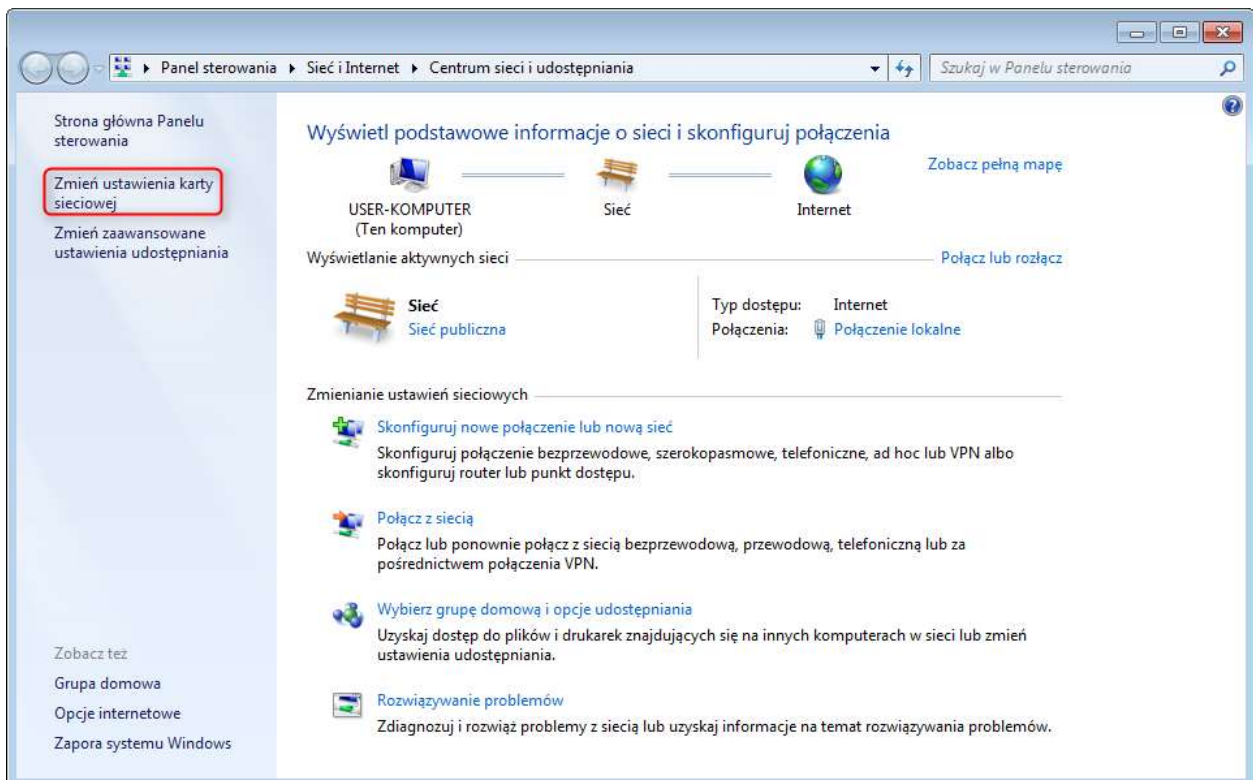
▸ Panel sterowania ▸ Sieć i Internet ▸ Centrum sieci i udostępniania

Szukaj w Panelu sterowania

Strona główna Panelu sterowania

Zmień ustawienia karty sieciowej

Zmień zaawansowane ustawienia udostępniania

Wyświetl podstawowe informacje o sieci i skonfiguruj połączenia

Zobacz pełną mapę

USER-KOMPUTER
(Ten komputer)

Sieć

Internet

Wyświetlanie aktywnych sieci

Połącz lub rozłącz

Sieć
Sieć publiczna

Typ dostępu: Internet
Połączenia: Połączenie lokalne

Zmienianie ustawień sieciowych

Skonfiguruj nowe połączenie lub nową sieć
Skonfiguruj połączenie bezprzewodowe, szerokopasmowe, telefoniczne, ad hoc lub VPN albo skonfiguruj router lub punkt dostępu.

Połącz z siecią
Połącz lub ponownie połącz z siecią bezprzewodową, przewodową, telefoniczną lub za pośrednictwem połączenia VPN.

Wybierz grupę domową i opcje udostępniania
Uzyskaj dostęp do plików i drukarek znajdujących się na innych komputerach w sieci lub zmień ustawienia udostępniania.

Rozwiązywanie problemów
Zdiagnozuj i rozwiąż problemy z siecią lub uzyskaj informacje na temat rozwiązywania problemów.

Zobacz też
Grupa domowa
Opcje internetowe
Zapora systemu Windows